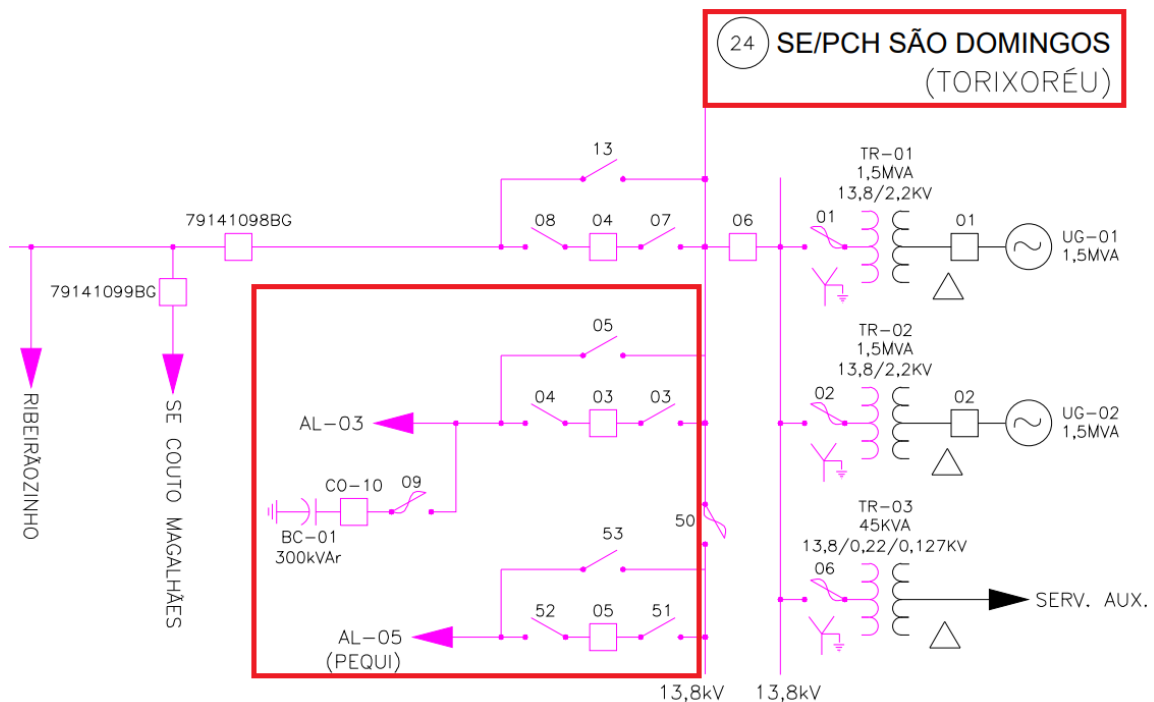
24 SE/PCH SÃO DOMINGOS
(TORIXORÉU)

13

79141098BG

08 04 07

06

TR-01
1,5MVA
13,8/2,2KV

01

01

UG-01
1,5MVA

79141099BG

05

TR-02
1,5MVA
13,8/2,2KV

04 03 03

02

02

UG-02
1,5MVA

AL-03

CO-10

09

BC-01
300kVAr

50

TR-03
45KVA
13,8/0,22/0,127KV

53

06

SERV. AUX.

52 05 51

AL-05
(PEQUI)

RIBEIRÃOZINHO

SE COUTO MAGALHÃES

13,8kV 13,8kV